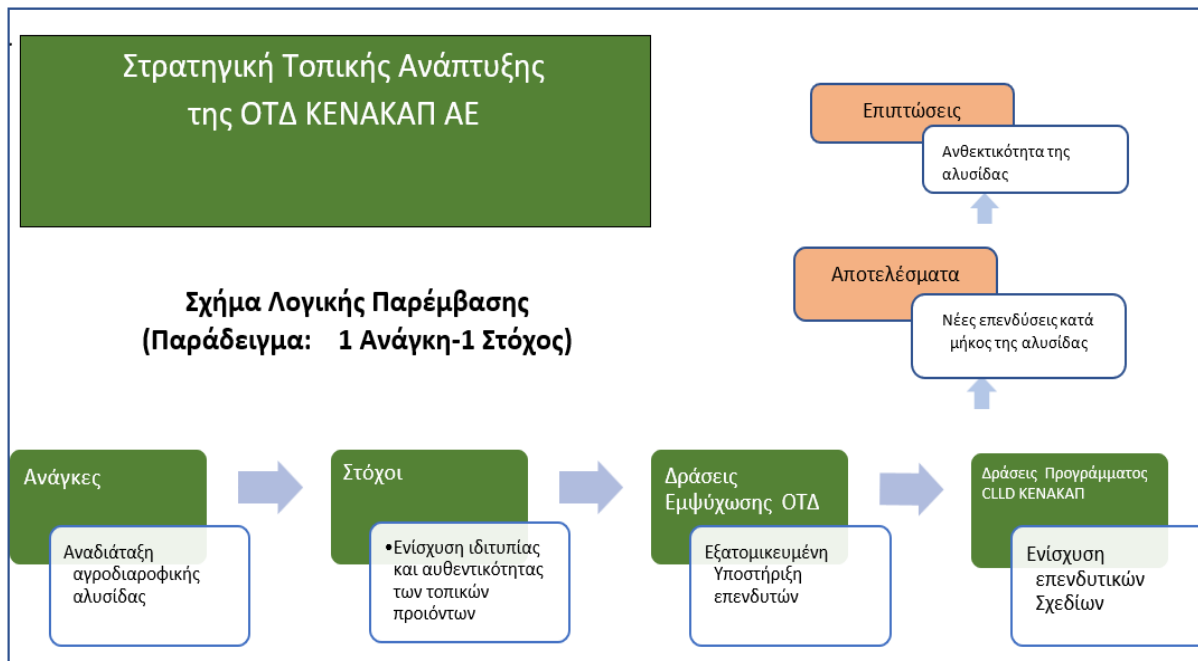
Στρατηγική Τοπικής Ανάπτυξης της ΟΤΔ ΚΕΝΑΚΑΠ ΑΕ

Επιπτώσεις

Ανθεκτικότητα της αλυσίδας

Αποτελέσματα

Νέες επενδύσεις κατά μήκος της αλυσίδας

Σχήμα Λογικής Παρέμβασης
(Παράδειγμα: 1 Ανάγκη-1 Στόχος)

Ανάγκες

Αναδιάταξη αγροδιαροφικής αλυσίδας

Στόχοι

•Ενίσχυση ιδιτυπίας και αυθεντικότητας των τοπικών προιόντων

Δράσεις Εμψύχωσης ΟΤΔ

Εξατομικευμένη Υποστήριξη επενδυτών

Δράσεις Προγράμματος CLLD ΚΕΝΑΚΑΠ

Ενίσχυση επενδυτικών Σχεδίων